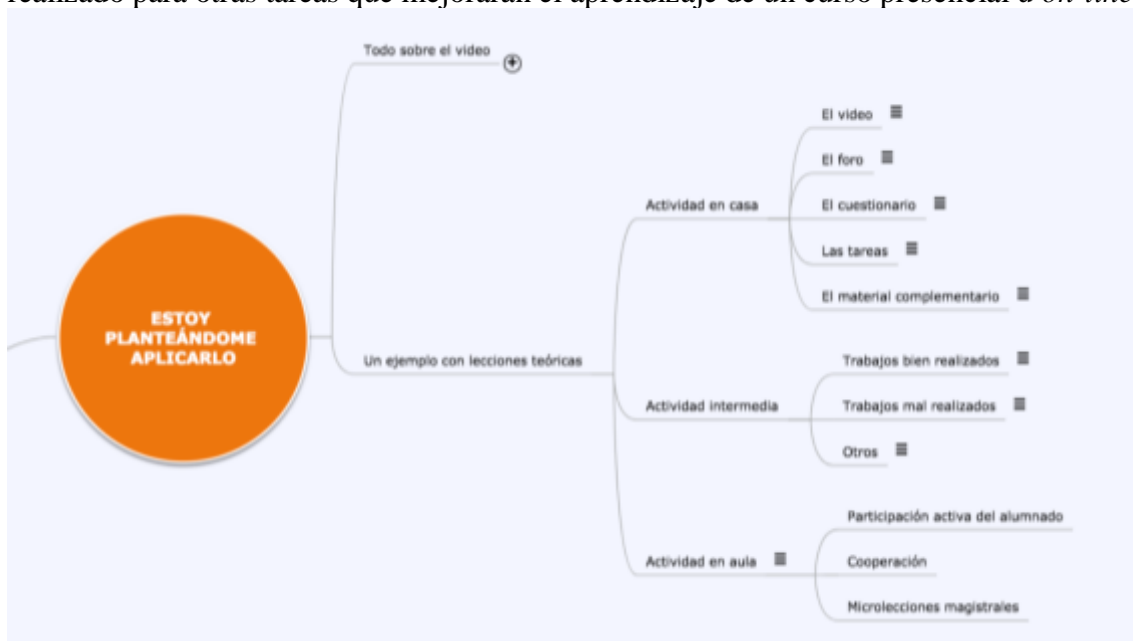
realizado para otras tareas que mejorarán el aprendizaje de un curso presencial u on-line

Todo sobre el video

ESTOY PLANTEÁNDOME APLICARLO

Un ejemplo con lecciones teóricas

Actividad en casa

El video

El foro

El cuestionario

Las tareas

El material complementario

Actividad intermedia

Trabajos bien realizados

Trabajos mal realizados

Otros

Actividad en aula

Participación activa del alumnado

Cooperación

Microlecciones magistrales